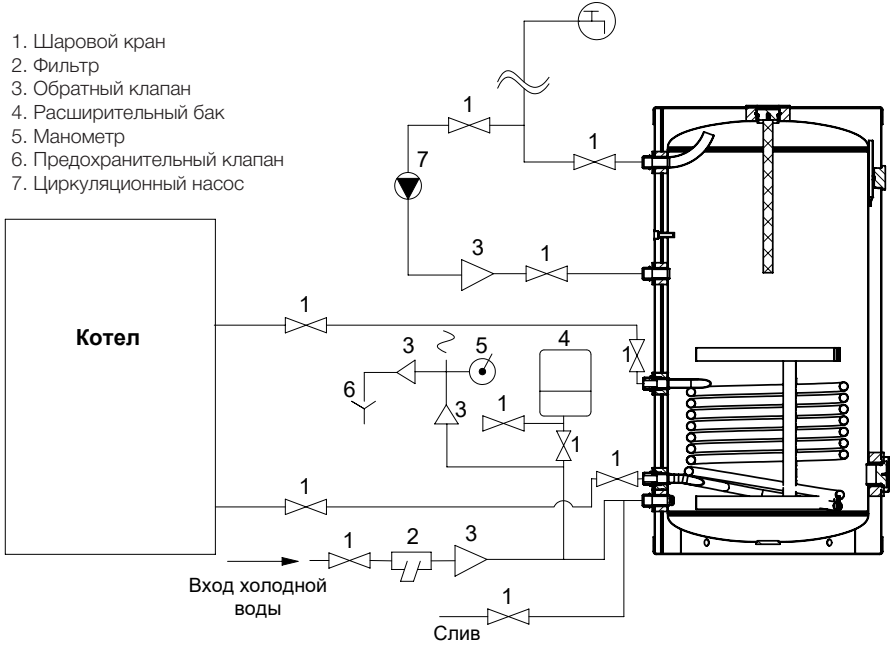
1. Шаровой кран
2. Фильтр
3. Обратный клапан
4. Расширительный бак
5. Манометр
6. Предохранительный клапан
7. Циркуляционный насос

1
1
7
3
1
1
Котел
1
3
5
4
6
3
1
1
1
1
1
2
3
Вход холодной воды
1
Слив